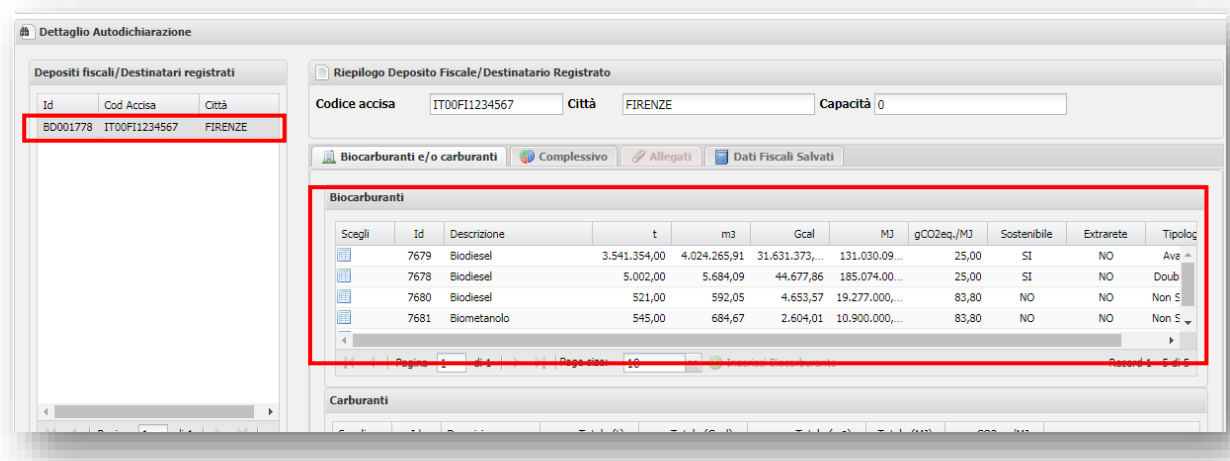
Dettaglio Autodichiarazione

Depositi fiscali/Destinatari registrati

| Id | Cod Accisa | Città |
|---|---|---|
| BD001778 | IT00FI1234567 | FIRENZE |

Pagina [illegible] di 1

Riepilogo Deposito Fiscale/Destinatario Registrato

Codice accisa IT00FI1234567 Città FIRENZE Capacità 0

Biocarburanti e/o carburanti | Complessivo | Allegati | Dati Fiscali Salvati

Biocarburanti

| Scegli | Id | Descrizione | t | m3 | Gcal | MJ | gCO2eq./MJ | Sostenibile | Extrarete | Tipolog |
|---|---|---|---|---|---|---|---|---|---|---|
| | 7679 | Biodiesel | 3.541.354,00 | 4.024.265,91 | 31.631.373,... | 131.030.09... | 25,00 | SI | NO | Ava |
| | 7678 | Biodiesel | 5.002,00 | 5.684,09 | 44.677,86 | 185.074.00... | 25,00 | SI | NO | Doub |
| | 7680 | Biodiesel | 521,00 | 592,05 | 4.653,57 | 19.277.000,... | 83,80 | NO | NO | Non S |
| | 7681 | Biometanolo | 545,00 | 684,67 | 2.604,01 | 10.900.000,... | 83,80 | NO | NO | Non S |

Pagina 1 di 1 Page size: 10 Inserisci Biocarburante Record 1 - 5 di 5

Carburanti

Scegli Id Descrizione Totale (t) Totale (Gcal) Totale (m3) Totale (MJ) gCO2eq./MJ